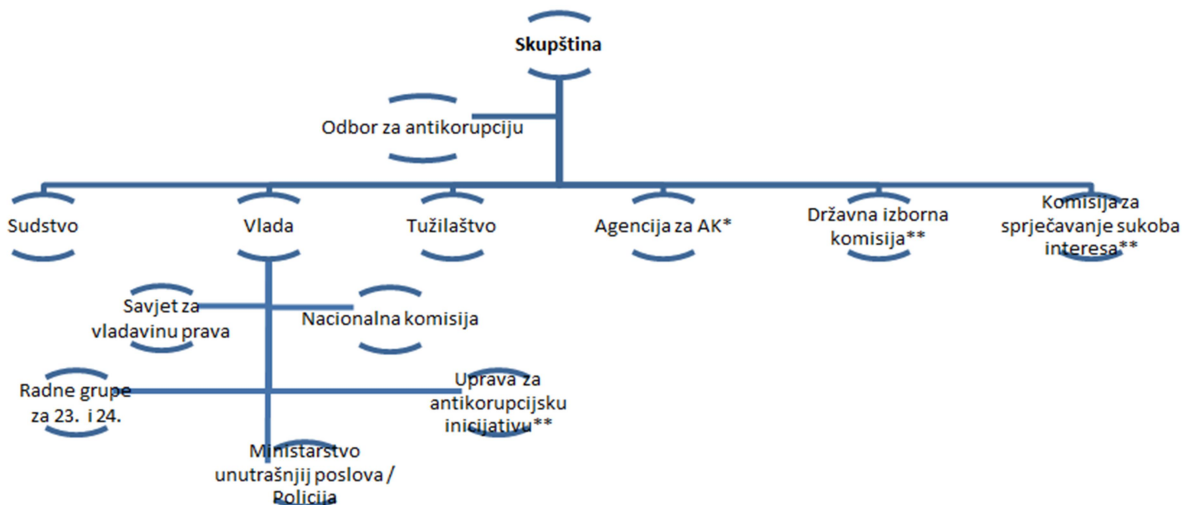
Skupština

Odbor za antikorupciju

Sudstvo

Vlada

Tužilaštvo

Agencija za AK*

Državna izborna komisija**

Komisija za sprječavanje sukoba interesa**

Savjet za vladavinu prava

Nacionalna komisija

Radne grupe za 23. i 24.

Uprava za antikorupcijsku inicijativu**

Ministarstvo unutrašnjij poslova / Policija